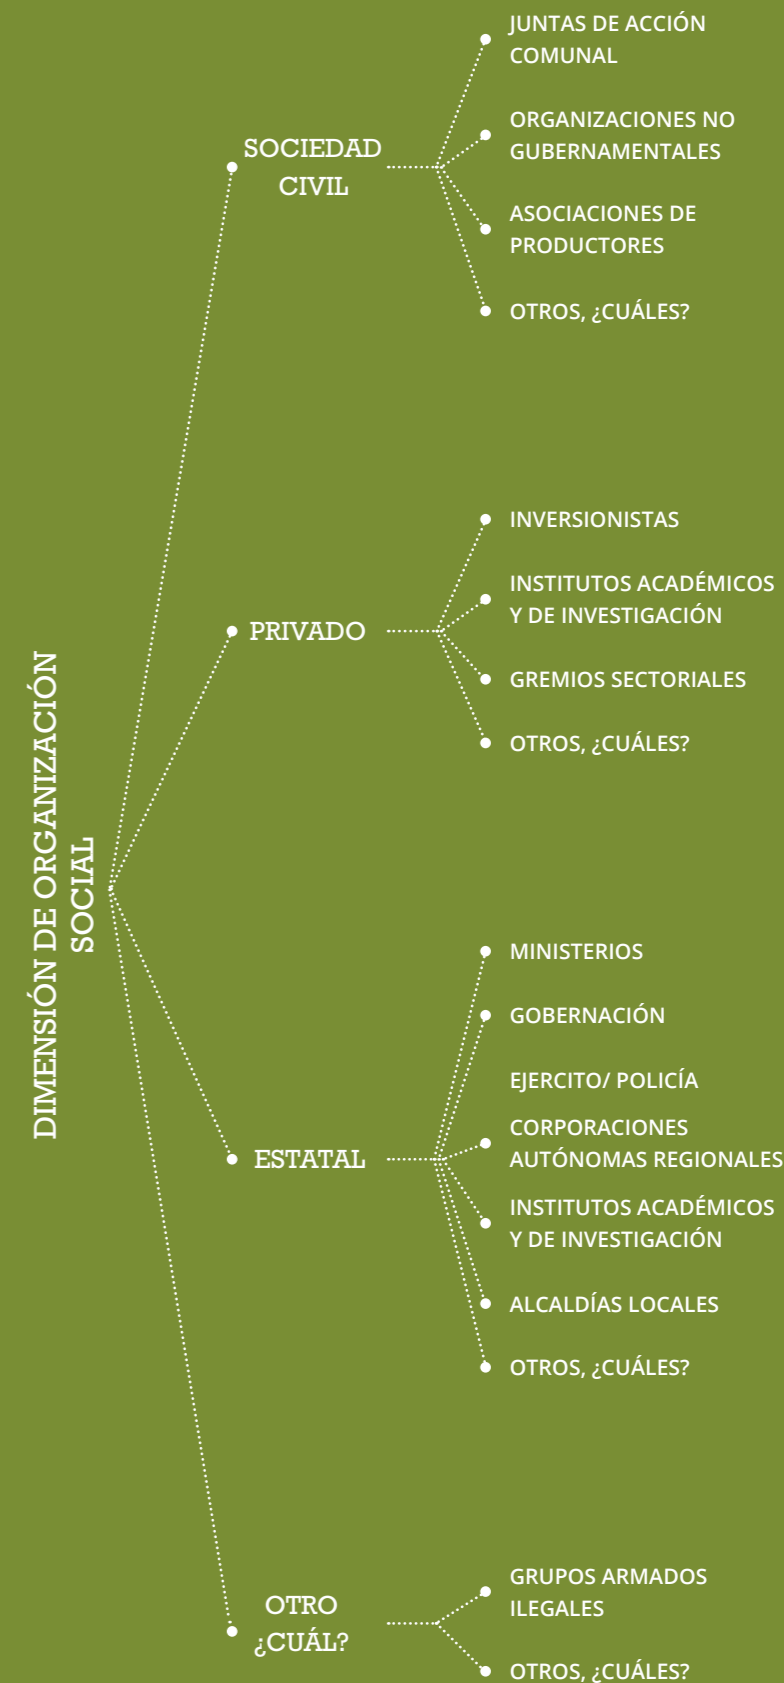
DIMENSIÓN DE ORGANIZACIÓN SOCIAL

SOCIEDAD CIVIL

JUNTAS DE ACCIÓN COMUNAL

ORGANIZACIONES NO GUBERNAMENTALES

ASOCIACIONES DE PRODUCTORES

OTROS, ¿CUÁLES?

PRIVADO

INVERSIONISTAS

INSTITUTOS ACADÉMICOS Y DE INVESTIGACIÓN

GREMIOS SECTORIALES

OTROS, ¿CUÁLES?

ESTATAL

MINISTERIOS

GOBERNACIÓN

EJERCITO/ POLICÍA

CORPORACIONES AUTÓNOMAS REGIONALES

INSTITUTOS ACADÉMICOS Y DE INVESTIGACIÓN

ALCALDÍAS LOCALES

OTROS, ¿CUÁLES?

OTRO ¿CUÁL?

GRUPOS ARMADOS ILEGALES

OTROS, ¿CUÁLES?